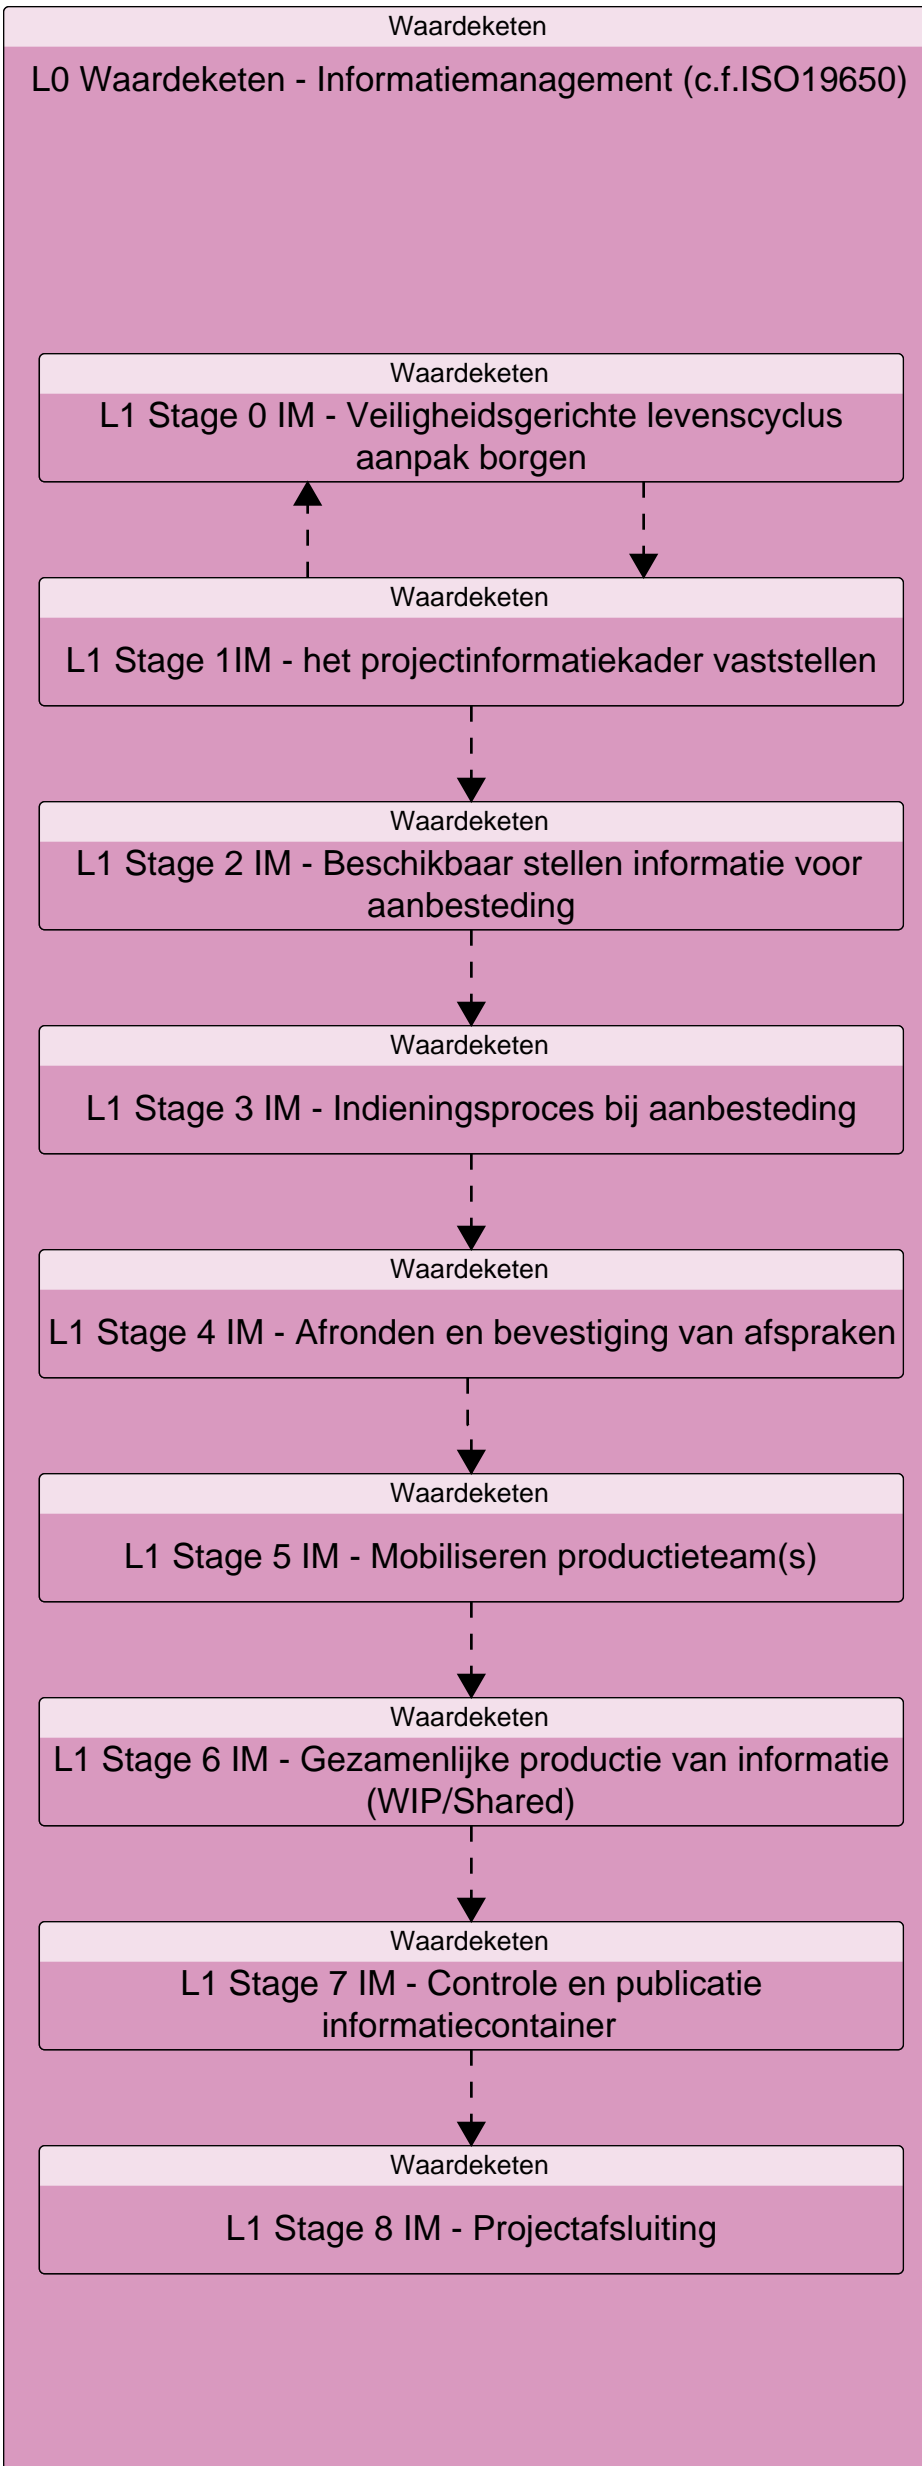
Waardeketen

L0 Waardeketen - Informatiemanagement (c.f.ISO19650)

Waardeketen
L1 Stage 0 IM - Veiligheidsgerichte levenscyclus aanpak borgen

Waardeketen
L1 Stage 1IM - het projectinformatiekader vaststellen

Waardeketen
L1 Stage 2 IM - Beschikbaar stellen informatie voor aanbesteding

Waardeketen
L1 Stage 3 IM - Indieningsproces bij aanbesteding

Waardeketen
L1 Stage 4 IM - Afronden en bevestiging van afspraken

Waardeketen
L1 Stage 5 IM - Mobiliseren productieteam(s)

Waardeketen
L1 Stage 6 IM - Gezamenlijke productie van informatie (WIP/Shared)

Waardeketen
L1 Stage 7 IM - Controle en publicatie informatiecontainer

Waardeketen
L1 Stage 8 IM - Projectafsluiting